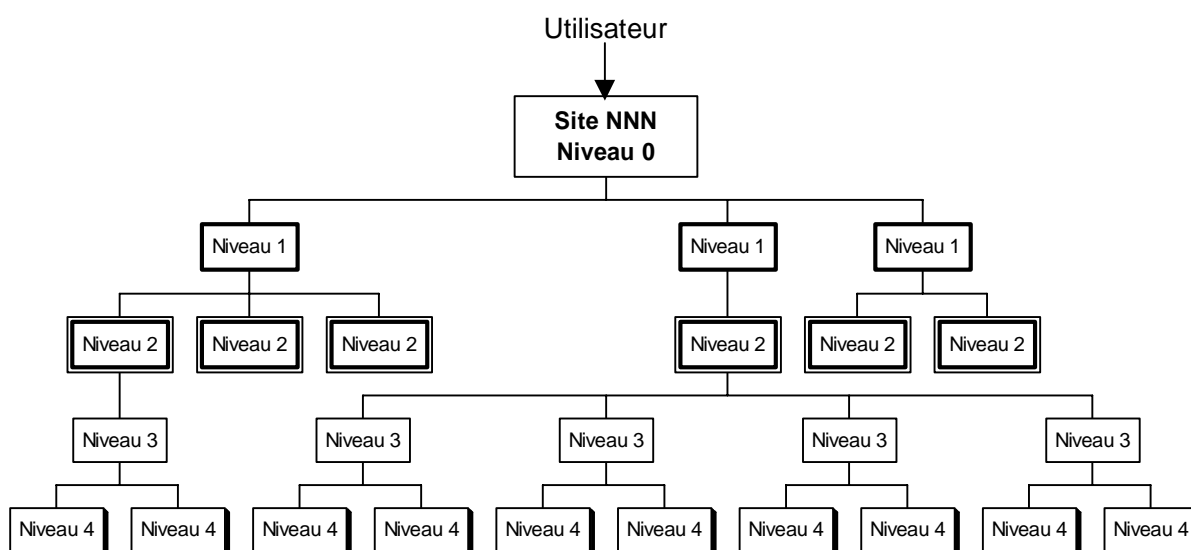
Utilisateur

Site NNN
Niveau 0

Niveau 1
Niveau 1
Niveau 1

Niveau 2
Niveau 2
Niveau 2
Niveau 2
Niveau 2
Niveau 2

Niveau 3
Niveau 3
Niveau 3
Niveau 3
Niveau 3

Niveau 4
Niveau 4
Niveau 4
Niveau 4
Niveau 4
Niveau 4
Niveau 4
Niveau 4
Niveau 4
Niveau 4